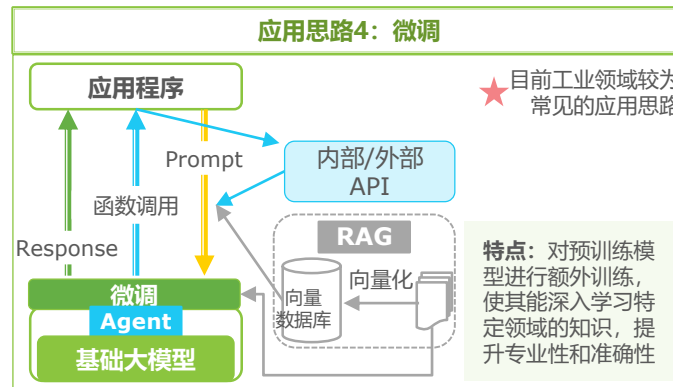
应用思路4：微调

应用程序

Prompt

内部/外部 API

函数调用

Response

RAG

向量化

向量数据库

微调

Agent

基础大模型

目前工业领域较为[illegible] 常见的应用思路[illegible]

特点：对预训练模型进行额外训练，使其能深入学习特定领域的知识，提升专业性和准确性